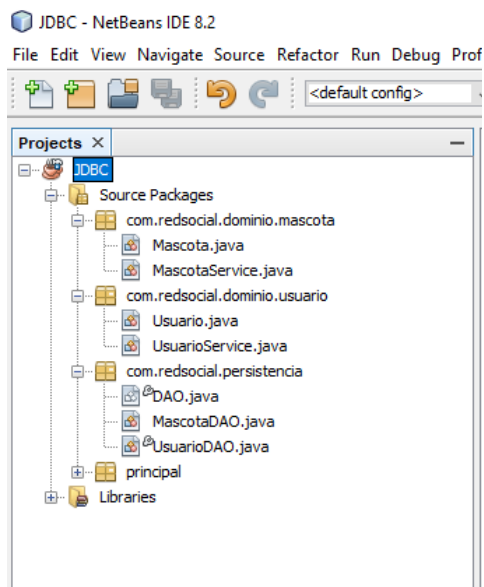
JDBC - NetBeans IDE 8.2

File Edit View Navigate Source Refactor Run Debug Prof

<default config>

Projects ×

JDBC
Source Packages
com.redsocial.dominio.mascota
Mascota.java
MascotaService.java
com.redsocial.dominio.usuario
Usuario.java
UsuarioService.java
com.redsocial.persistencia
DAO.java
MascotaDAO.java
UsuarioDAO.java
principal
Libraries